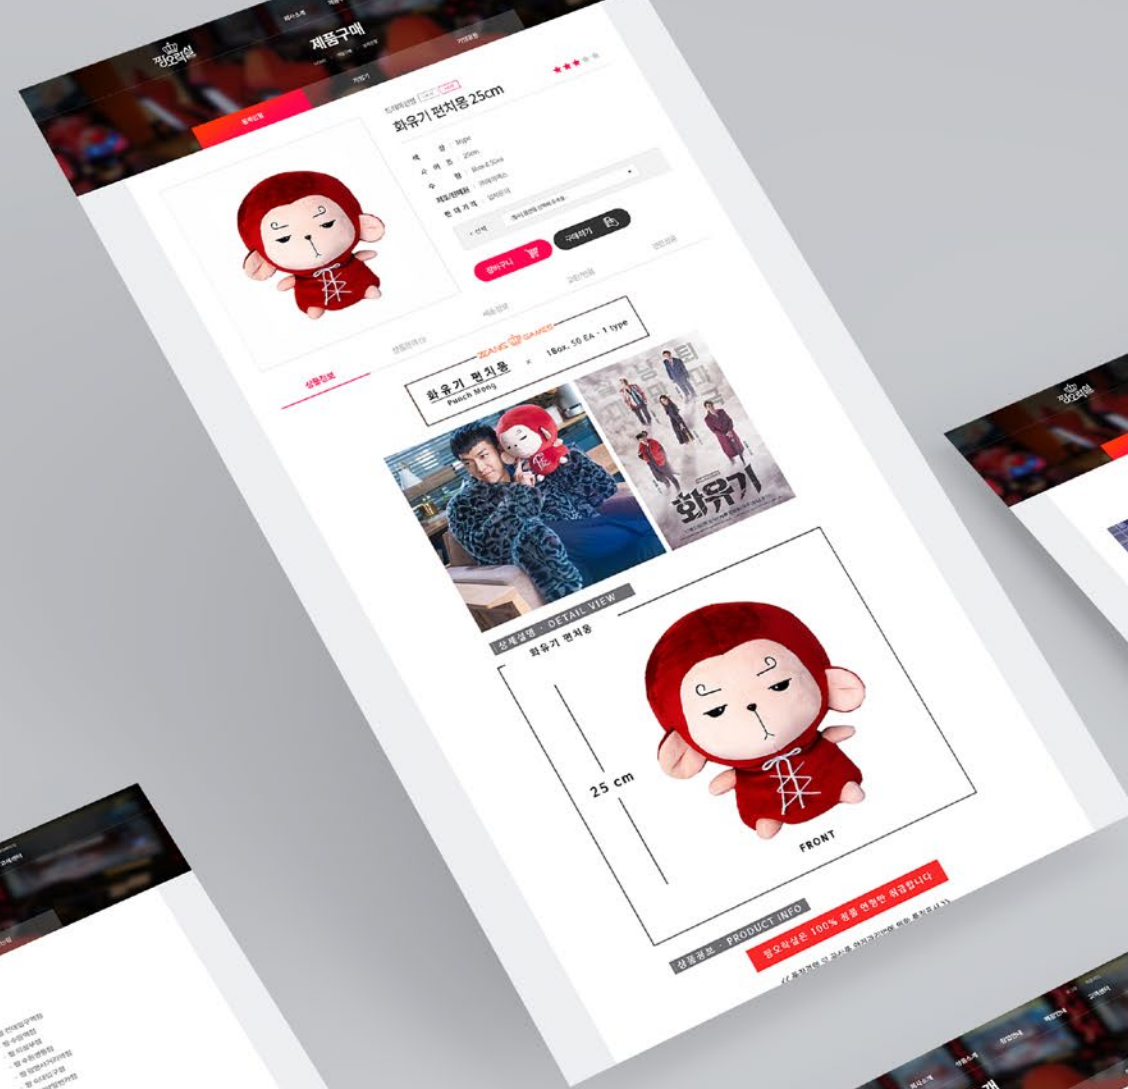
정오의집

제품구매

화유기 펀치몽 25cm

장바구니

구매하기

상품정보

화유기 펀치몽
Punch Mong

ZANG GAMES

18ea, 50 EA · 1 type

화유기

상세설명 · DETAIL VIEW

화유기 펀치몽

25 cm

FRONT

상품정보 · PRODUCT INFO

정오의집은 100% 정품 연행만 취급합니다